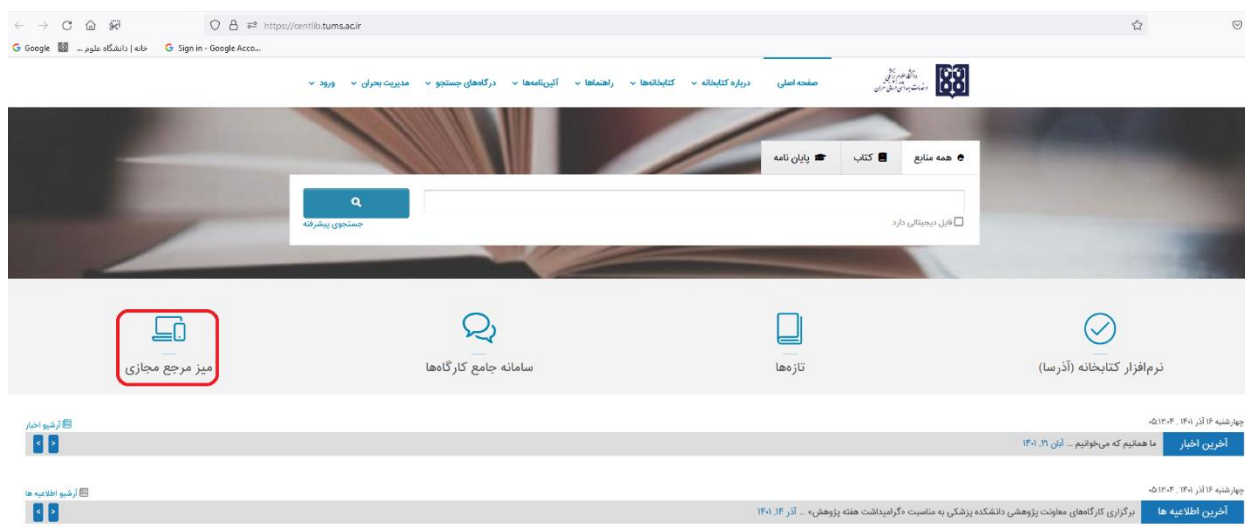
https://centlib.tums.ac.ir

Google | خانه | دانشگاه علوم ... | Sign in - Google Acco...

صفحه اصلی | درباره کتابخانه | کتابخانه‌ها | راهنماها | آئین‌نامه‌ها | درگاه‌های جستجو | مدیریت بحران | ورود

همه منابع | کتاب | پایان نامه

فایل دیجیتالی دارد

جستجوی پیشرفته

نرم‌افزار کتابخانه (آذرسا)

تازه‌ها

سامانه جامع کارگاه‌ها

میز مرجع مجازی

چهارشنبه ۱۶ آذر ۱۴۰۱ ,۰۵:۱۳:۰۴

آرشیو اخبار

آخرین اخبار | ما همانیم که می‌خوانیم ... آبان ۲۱, ۱۴۰۱

چهارشنبه ۱۶ آذر ۱۴۰۱ ,۰۵:۱۳:۰۴

آرشیو اطلاعیه ها

آخرین اطلاعیه ها | برگزاری کارگاه‌های معاونت پژوهشی دانشکده پزشکی به مناسبت «گرامیداشت هفته پژوهش» ... آذر ۱۴, ۱۴۰۱